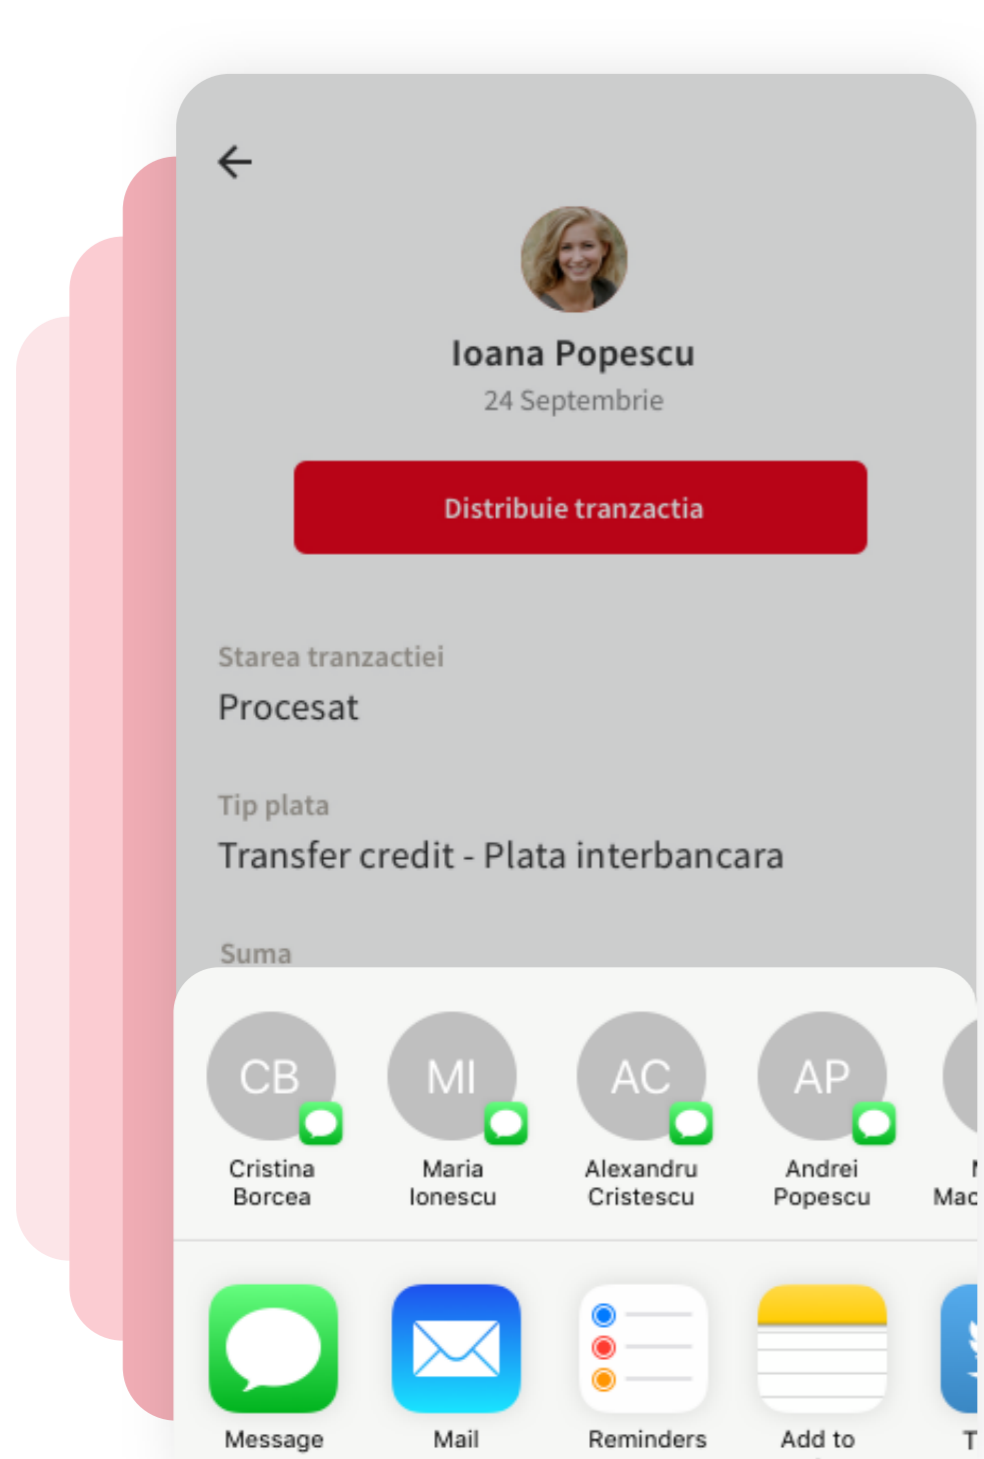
Ioana Popescu
24 Septembrie

Distribuie tranzactia

Starea tranzactiei
Procesat

Tip plata
Transfer credit - Plata interbancara

Suma

CB
Cristina Borcea

MI
Maria Ionescu

AC
Alexandru Cristescu

AP
Andrei Popescu

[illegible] Mac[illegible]

Message

Mail

Reminders

Add to

T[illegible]